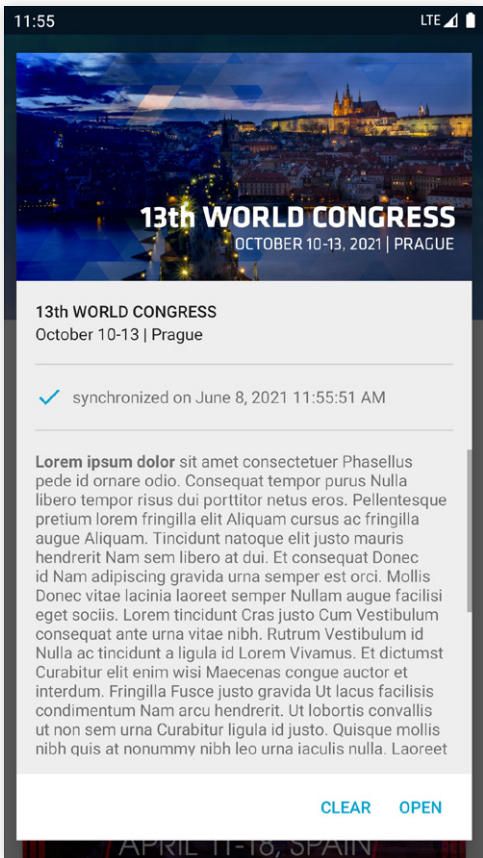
11:55

LTE

13th WORLD CONGRESS
OCTOBER 10-13, 2021 | PRAGUE

13th WORLD CONGRESS
October 10-13 | Prague

synchronized on June 8, 2021 11:55:51 AM

**Lorem ipsum dolor** sit amet consectetuer Phasellus pede id ornare odio. Consequat tempor purus Nulla libero tempor risus dui porttitor netus eros. Pellentesque pretium lorem fringilla elit Aliquam cursus ac fringilla augue Aliquam. Tincidunt natoque elit justo mauris hendrerit Nam sem libero at dui. Et consequat Donec id Nam adipiscing gravida urna semper est orci. Mollis Donec vitae lacinia laoreet semper Nullam augue facilisi eget sociis. Lorem tincidunt Cras justo Cum Vestibulum consequat ante urna vitae nibh. Rutrum Vestibulum id Nulla ac tincidunt a ligula id Lorem Vivamus. Et dictumst Curabitur elit enim wisi Maecenas congue auctor et interdum. Fringilla Fusce justo gravida Ut lacus facilisis condimentum Nam arcu hendrerit. Ut lobortis convallis ut non sem urna Curabitur ligula id justo. Quisque mollis nibh quis at nonummy nibh leo urna iaculis nulla. Laoreet

CLEAR OPEN

APRIL 11-18, SPAIN